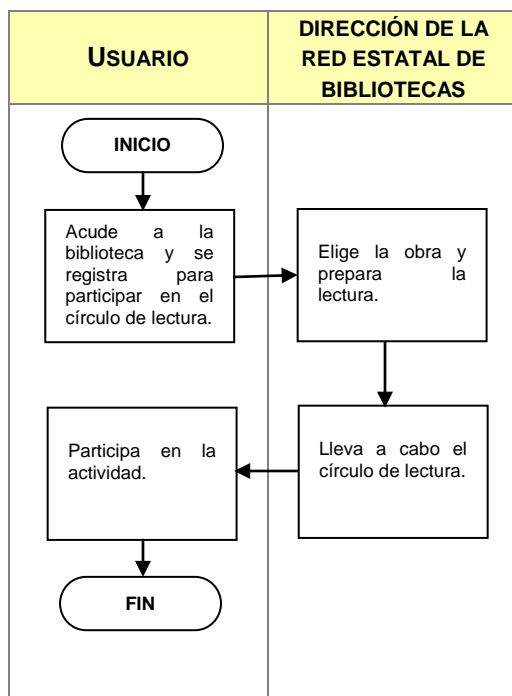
| USUARIO | DIRECCIÓN DE LA RED ESTATAL DE BIBLIOTECAS |
|---|---|

INICIO

Acude a la biblioteca y se registra para participar en el círculo de lectura.

Elige la obra y prepara la lectura.

Lleva a cabo el círculo de lectura.

Participa en la actividad.

FIN